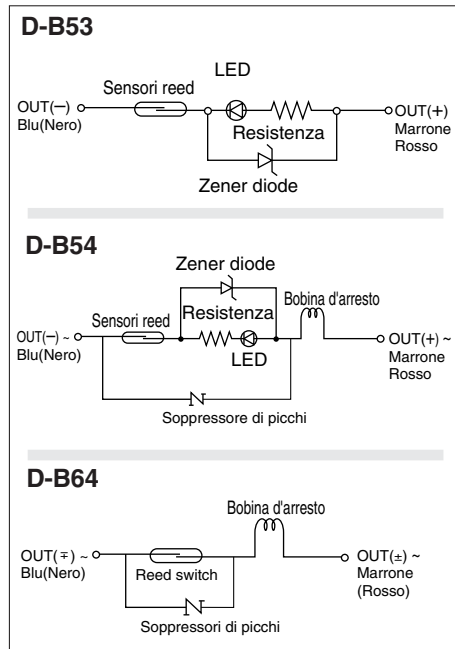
D-B53

LED

Sensori reed

OUT(−)
Blu(Nero)

OUT(+)
Marrone
Rosso

Resistenza

Zener diode

D-B54

Zener diode

Resistenza

Bobina d'arresto

Sensori reed

OUT(−) ~
Blu(Nero)

LED

OUT(+) ~
Marrone
Rosso

Soppressore di picchi

D-B64

Bobina d'arresto

OUT(∓) ~
Blu(Nero)

Reed switch

OUT(±) ~
Marrone
(Rosso)

Soppressori di picchi